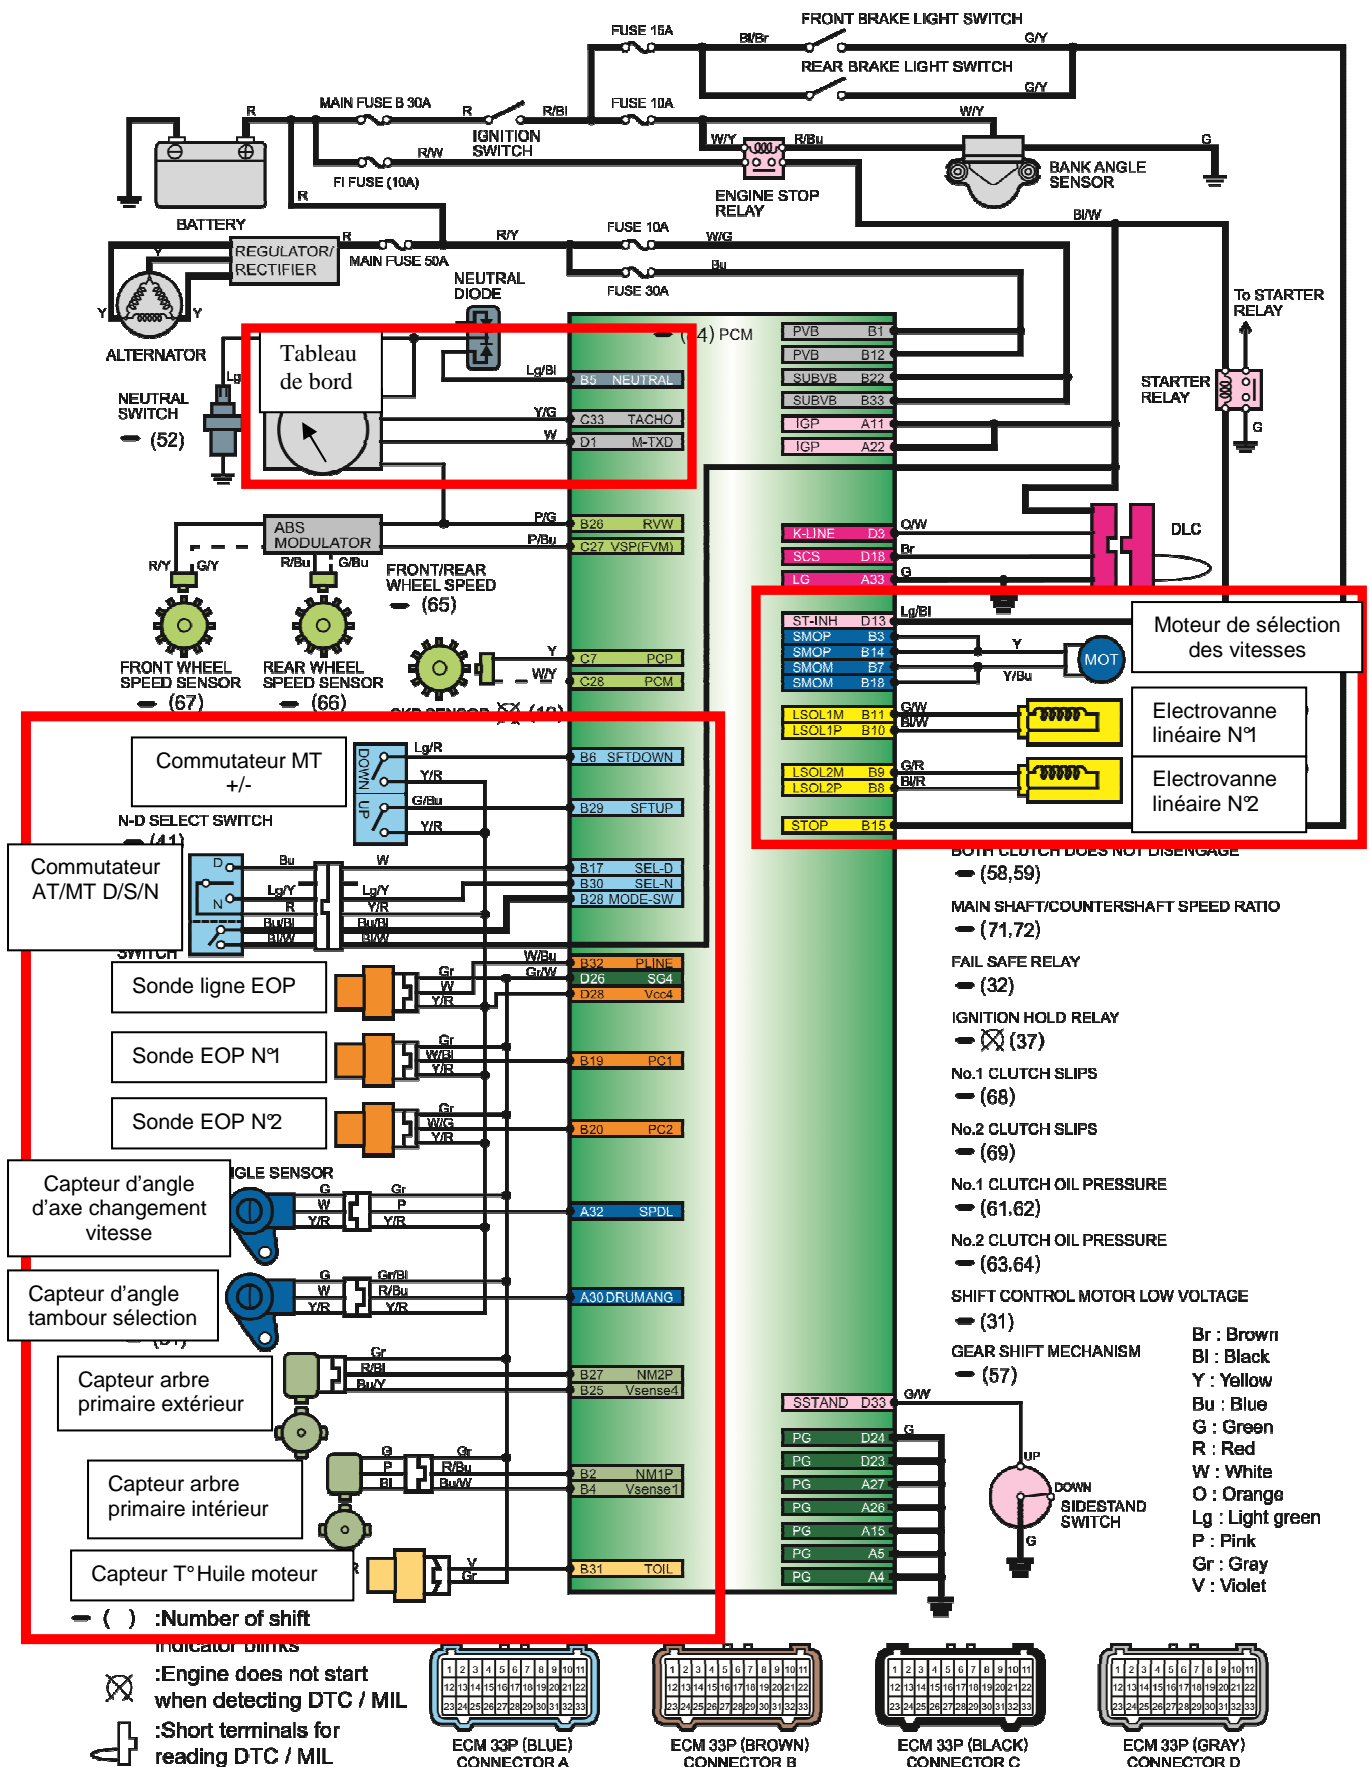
FRONT BRAKE LIGHT SWITCH
FUSE 15A
Bl/Br
G/Y
REAR BRAKE LIGHT SWITCH
G/Y
MAIN FUSE B 30A
R
R
R/Bl
FUSE 10A
W/Y
IGNITION SWITCH
W/Y
R/Bu
G
R/W
FI FUSE (10A)
ENGINE STOP RELAY
BANK ANGLE SENSOR
BATTERY
R
R
R/Y
FUSE 10A
W/G
Bl/W
REGULATOR/ RECTIFIER
MAIN FUSE 50A
Bu
FUSE 30A
Y
Y
Y
NEUTRAL DIODE
To STARTER RELAY
ALTERNATOR
(74) PCM
Tableau de bord
Lg
Lg/Bl
NEUTRAL SWITCH
(52)
Y/G
W
PVB B1
PVB B12
SUBVB B22
SUBVB B33
IGP A11
IGP A22
B5 NEUTRAL
C33 TACHO
D1 M-TXD
STARTER RELAY
G
ABS MODULATOR
P/G
P/Bu
B26 RVW
C27 VSP(FVM)
R/Y
G/Y
R/Bu
G/Bu
FRONT/REAR WHEEL SPEED
(65)
K-LINE D3
SCS D18
LG A33
O/W
Br
G
DLC
FRONT WHEEL SPEED SENSOR
(67)
REAR WHEEL SPEED SENSOR
(66)
Y
W/Y
C7 PCP
C28 PCM
Lg/Bl
ST-INH D13
SMOP B3
SMOP B14
SMOM B7
SMOM B18
Y
Y/Bu
MOT
Moteur de sélection des vitesses
G/W
B/W
LSOL1M B11
LSOL1P B10
Electrovanne linéaire N°1
G/R
B/R
LSOL2M B9
LSOL2P B8
Electrovanne linéaire N°2
STOP B15
Commutateur MT +/-
Lg/R
Y/R
G/Bu
Y/R
DOWN UP
B6 SFTDOWN
B29 SFTUP
N-D SELECT SWITCH
(41)
Commutateur AT/MT D/S/N
Bu
W
Lg/Y
R
Lg/Y
Y/R
Bu/Bl
Bl/W
Bu/Bl
Bl/W
D
N
SWITCH
B17 SEL-D
B30 SEL-N
B28 MODE-SW
BOTH CLUTCH DOES NOT DISENGAGE
(58,59)
MAIN SHAFT/COUNTERSHAFT SPEED RATIO
(71,72)
FAIL SAFE RELAY
(32)
IGNITION HOLD RELAY
(37)
No.1 CLUTCH SLIPS
(68)
No.2 CLUTCH SLIPS
(69)
No.1 CLUTCH OIL PRESSURE
(61,62)
No.2 CLUTCH OIL PRESSURE
(63,64)
SHIFT CONTROL MOTOR LOW VOLTAGE
(31)
GEAR SHIFT MECHANISM
(57)
Sonde ligne EOP
Gr
W
Y/R
W/Bu
Gr/W
B32 PLINE
D26 SG4
D28 Vcc4
Sonde EOP N°1
Gr
W/Bl
Y/R
B19 PC1
Sonde EOP N°2
Gr
W/G
Y/R
B20 PC2
Capteur d'angle d'axe changement vitesse
IGLE SENSOR
Gr
G
W
P
Y/R
Y/R
A32 SPDL
Capteur d'angle tambour sélection
G
W
Y/R
Gr/Bl
R/Bu
Y/R
A30 DRUMANG
Capteur arbre primaire extérieur
Gr
R/Bl
Bu/Y
B27 NM2P
B25 Vsense4
SSTAND D33
G/W
G
PG D24
PG D23
PG A27
PG A26
PG A15
PG A5
PG A4
UP
DOWN
SIDESTAND SWITCH
G
Capteur arbre primaire intérieur
G
P
Bl
Gr
R/Bu
Bu/W
B2 NM1P
B4 Vsense1
Capteur T° Huile moteur
Y
Gr
B31 TOIL
Br : Brown
Bl : Black
Y : Yellow
Bu : Blue
G : Green
R : Red
W : White
O : Orange
Lg : Light green
P : Pink
Gr : Gray
V : Violet
( ) :Number of shift indicator blinks
:Engine does not start when detecting DTC / MIL
:Short terminals for reading DTC / MIL
ECM 33P (BLUE) CONNECTOR A
ECM 33P (BROWN) CONNECTOR B
ECM 33P (BLACK) CONNECTOR C
ECM 33P (GRAY) CONNECTOR D
1 2 3 4 5 6 7 8 9 10 11
12 13 14 15 16 17 18 19 20 21 22
23 24 25 26 27 28 29 30 31 32 33
1 2 3 4 5 6 7 8 9 10 11
12 13 14 15 16 17 18 19 20 21 22
23 24 25 26 27 28 29 30 31 32 33
1 2 3 4 5 6 7 8 9 10 11
12 13 14 15 16 17 18 19 20 21 22
23 24 25 26 27 28 29 30 31 32 33
1 2 3 4 5 6 7 8 9 10 11
12 13 14 15 16 17 18 19 20 21 22
23 24 25 26 27 28 29 30 31 32 33